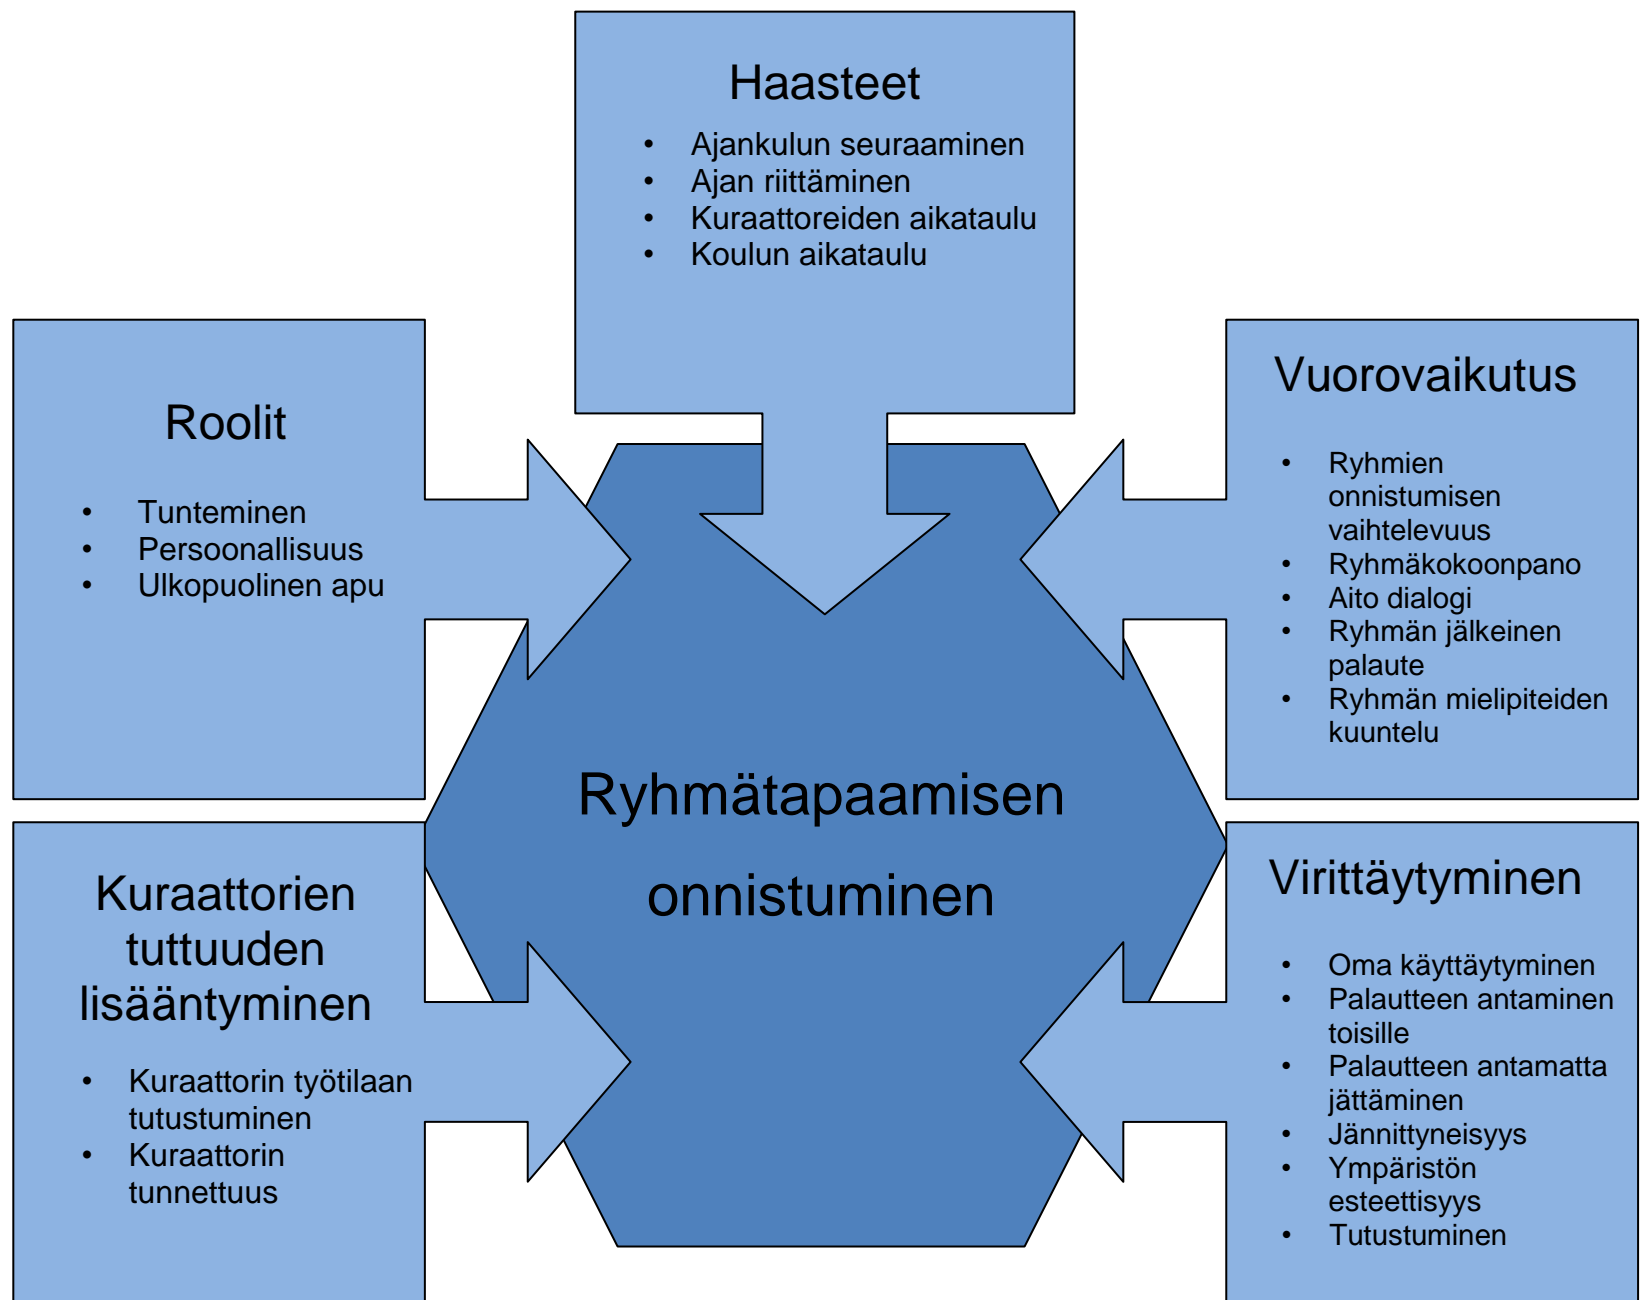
Haasteet

- Ajankulun seuraaminen
- Ajan riittäminen
- Kuraattoreiden aikataulu
- Koulun aikataulu

Roolit

- Tunteminen
- Persoonallisuus
- Ulkopuolinen apu

Vuorovaikutus

- Ryhmien onnistumisen vaihtelevuus
- Ryhmäkokoonpano
- Aito dialogi
- Ryhmän jälkeinen palaute
- Ryhmän mielipiteiden kuuntelu

Ryhmätapaamisen onnistuminen

Kuraattorien tuttuuden lisääntyminen

- Kuraattorin työtilaan tutustuminen
- Kuraattorin tunnettuus

Virittäytyminen

- Oma käyttäytyminen
- Palautteen antaminen toisille
- Palautteen antamatta jättäminen
- Jännittyneisyys
- Ympäristön esteettisyys
- Tutustuminen